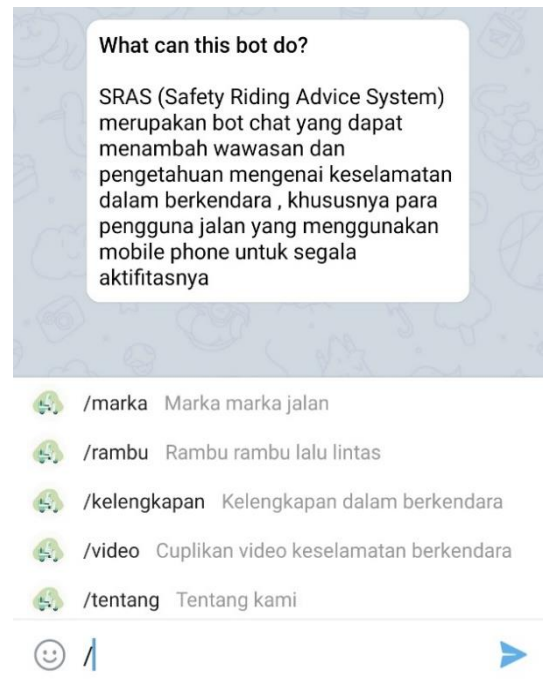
What can this bot do?

SRAS (Safety Riding Advice System) merupakan bot chat yang dapat menambah wawasan dan pengetahuan mengenai keselamatan dalam berkendara , khususnya para pengguna jalan yang menggunakan mobile phone untuk segala aktifitasnya

/marka Marka marka jalan

/rambu Rambu rambu lalu lintas

/kelengkapan Kelengkapan dalam berkendara

/video Cuplikan video keselamatan berkendara

/tentang Tentang kami

/